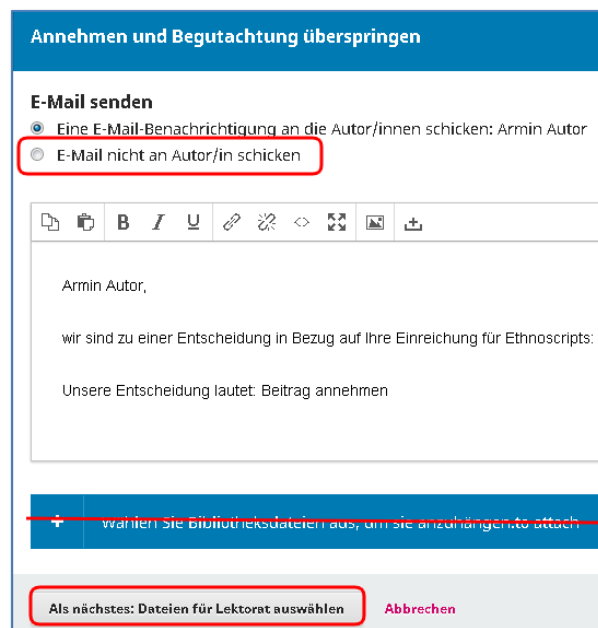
Annehmen und Begutachtung überspringen

E-Mail senden

Eine E-Mail-Benachrichtigung an die Autor/innen schicken: Armin Autor

E-Mail nicht an Autor/in schicken

Armin Autor,

wir sind zu einer Entscheidung in Bezug auf Ihre Einreichung für Ethnoscripts:

Unsere Entscheidung lautet: Beitrag annehmen

+ Wählen Sie Bibliotheksdateien aus, um sie anzuhängen.to attach

Als nächstes: Dateien für Lektorat auswählen

Abbrechen